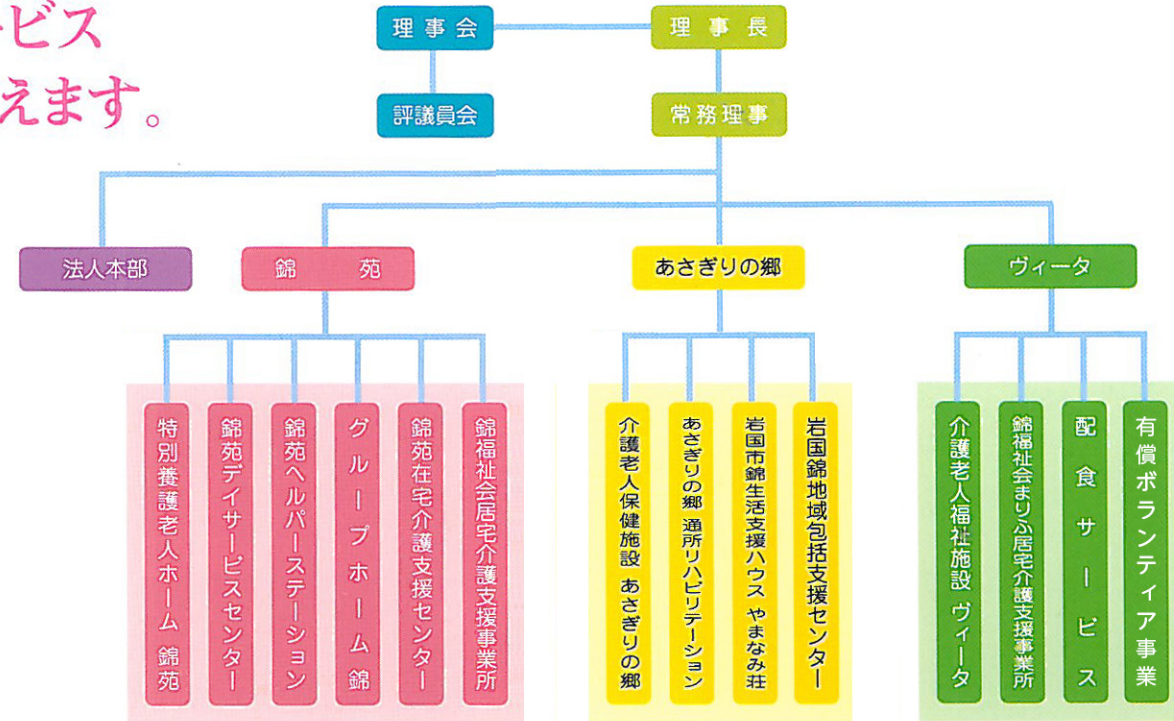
ービス
えます。

理事会
理事長
評議員会
常務理事

法人本部
錦苑
あさぎりの郷
ヴィータ

特別養護老人ホーム 錦苑
錦苑デイサービスセンター
錦苑ヘルパーステーション
グループホーム錦
錦苑在宅介護支援センター
錦福祉会居宅介護支援事業所

介護老人保健施設 あさぎりの郷
あさぎりの郷 通所リハビリテーション
岩国市錦生活支援ハウス やまなみ荘
岩国錦地域包括支援センター

介護老人福祉施設 ヴィータ
錦福祉会まりふ居宅介護支援事業所
配食サービス
有償ボランティア事業